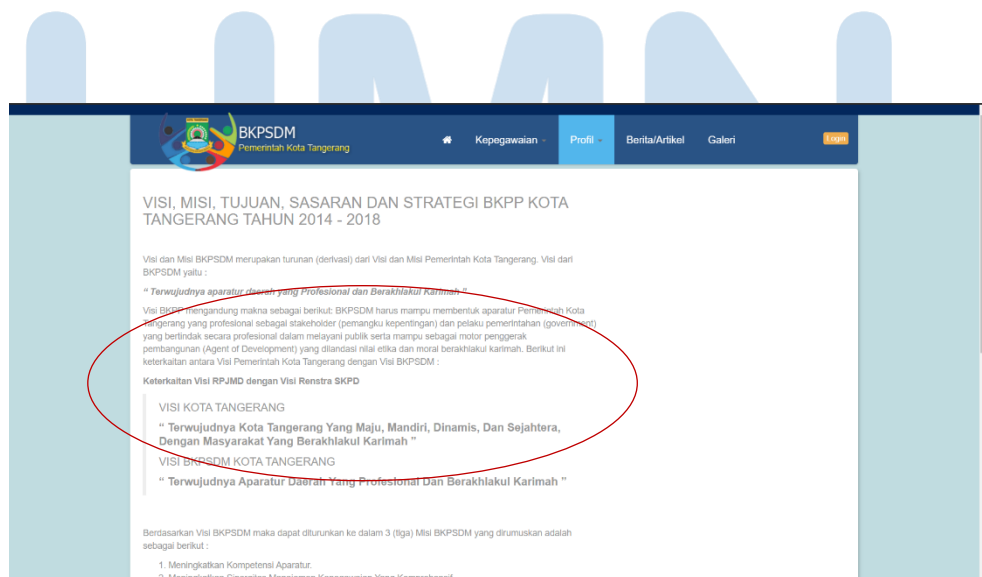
BKPSDM
Pemerintah Kota Tangerang

Kepegawaian
Profil
Berita/Artikel
Galeri
Login

VISI, MISI, TUJUAN, SASARAN DAN STRATEGI BKPP KOTA TANGERANG TAHUN 2014 - 2018

Visi dan Misi BKPSDM merupakan turunan (derivasi) dari Visi dan Misi Pemerintah Kota Tangerang. Visi dari BKPSDM yaitu :

" Terwujudnya aparatur daerah yang Profesional dan Berakhlakul Karimah "

Visi BKPP mengandung makna sebagai berikut: BKPSDM harus mampu membentuk aparatur Pemerintah Kota Tangerang yang profesional sebagai stakeholder (pemangku kepentingan) dan pelaku pemerintahan (government) yang bertindak secara profesional dalam melayani publik serta mampu sebagai motor penggerak pembangunan (Agent of Development) yang dilandasi nilai etika dan moral berakhlakul karimah. Berikut ini keterkaitan antara Visi Pemerintah Kota Tangerang dengan Visi BKPSDM :

Keterkaitan Visi RPJMD dengan Visi Renstra SKPD

VISI KOTA TANGERANG

" Terwujudnya Kota Tangerang Yang Maju, Mandiri, Dinamis, Dan Sejahtera, Dengan Masyarakat Yang Berakhlakul Karimah "

VISI BKPSDM KOTA TANGERANG

" Terwujudnya Aparatur Daerah Yang Profesional Dan Berakhlakul Karimah "

Berdasarkan Visi BKPSDM maka dapat diturunkan ke dalam 3 (tiga) Misi BKPSDM yang dirumuskan adalah sebagai berikut :

1. Meningkatkan Kompetensi Aparatur.
2. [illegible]